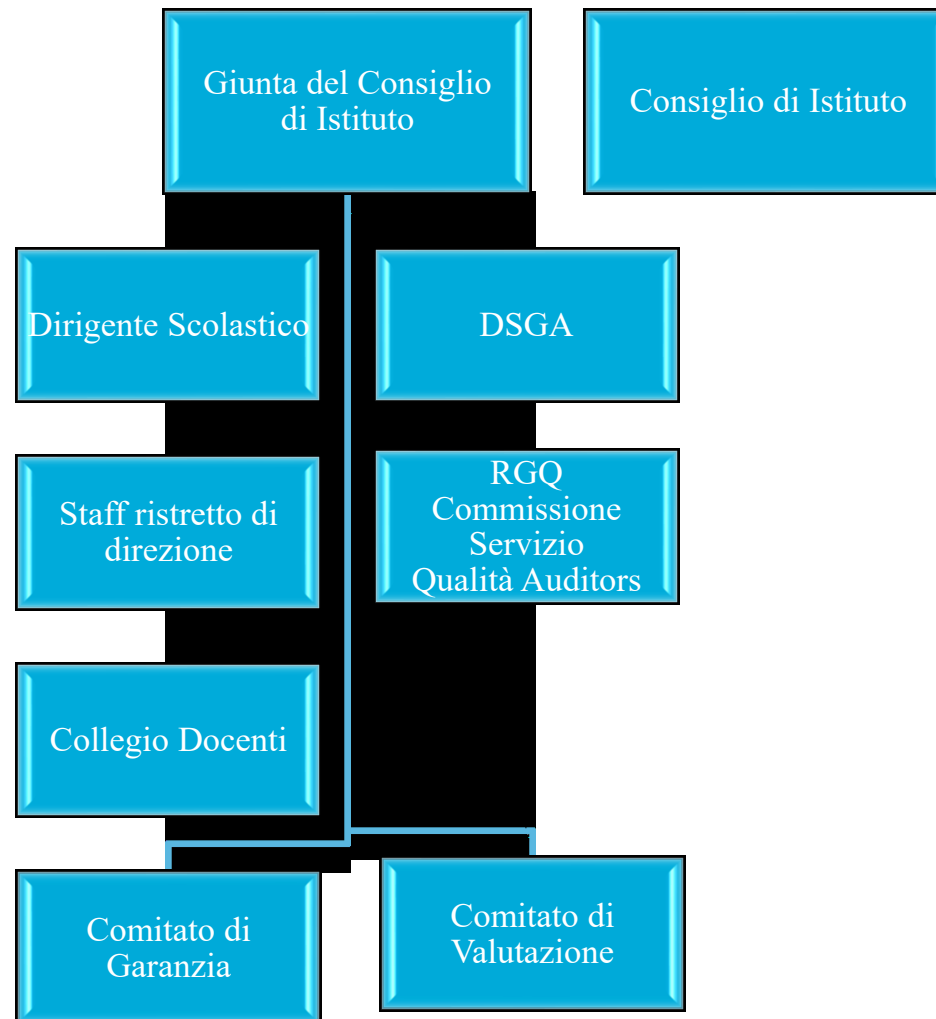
Giunta del Consiglio di Istituto

Consiglio di Istituto

Dirigente Scolastico

DSGA

Staff ristretto di direzione

RGQ
Commissione
Servizio
Qualità Auditors

Collegio Docenti

Comitato di Garanzia

Comitato di Valutazione